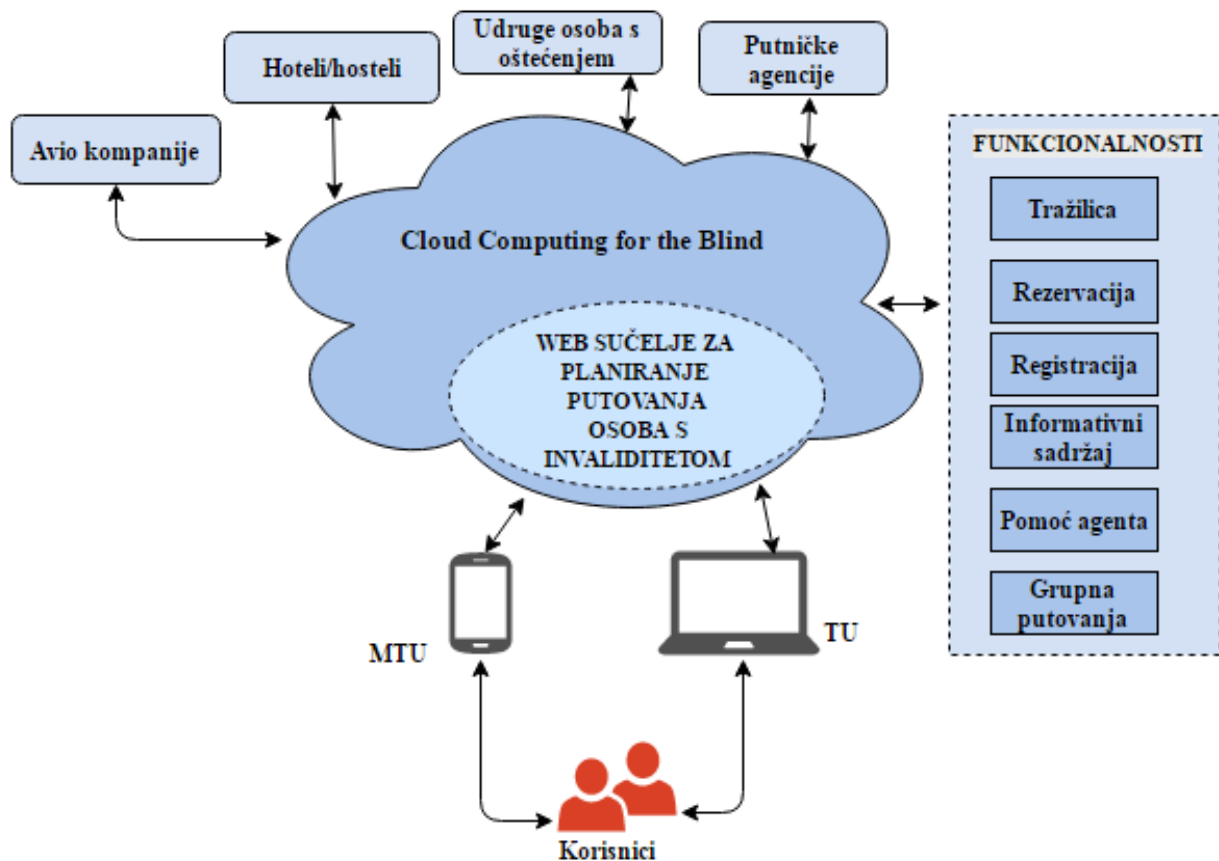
Udruge osoba s oštećenjem

Hoteli/hosteli

Putničke agencije

Avio kompanije

FUNKCIONALNOSTI

Tražilica

Rezervacija

Registracija

Informativni sadržaj

Pomoć agenta

Grupna putovanja

Cloud Computing for the Blind

WEB SUČELJE ZA PLANIRANJE PUTOVANJA OSOBA S INVALIDITETOM

MTU

TU

Korisnici